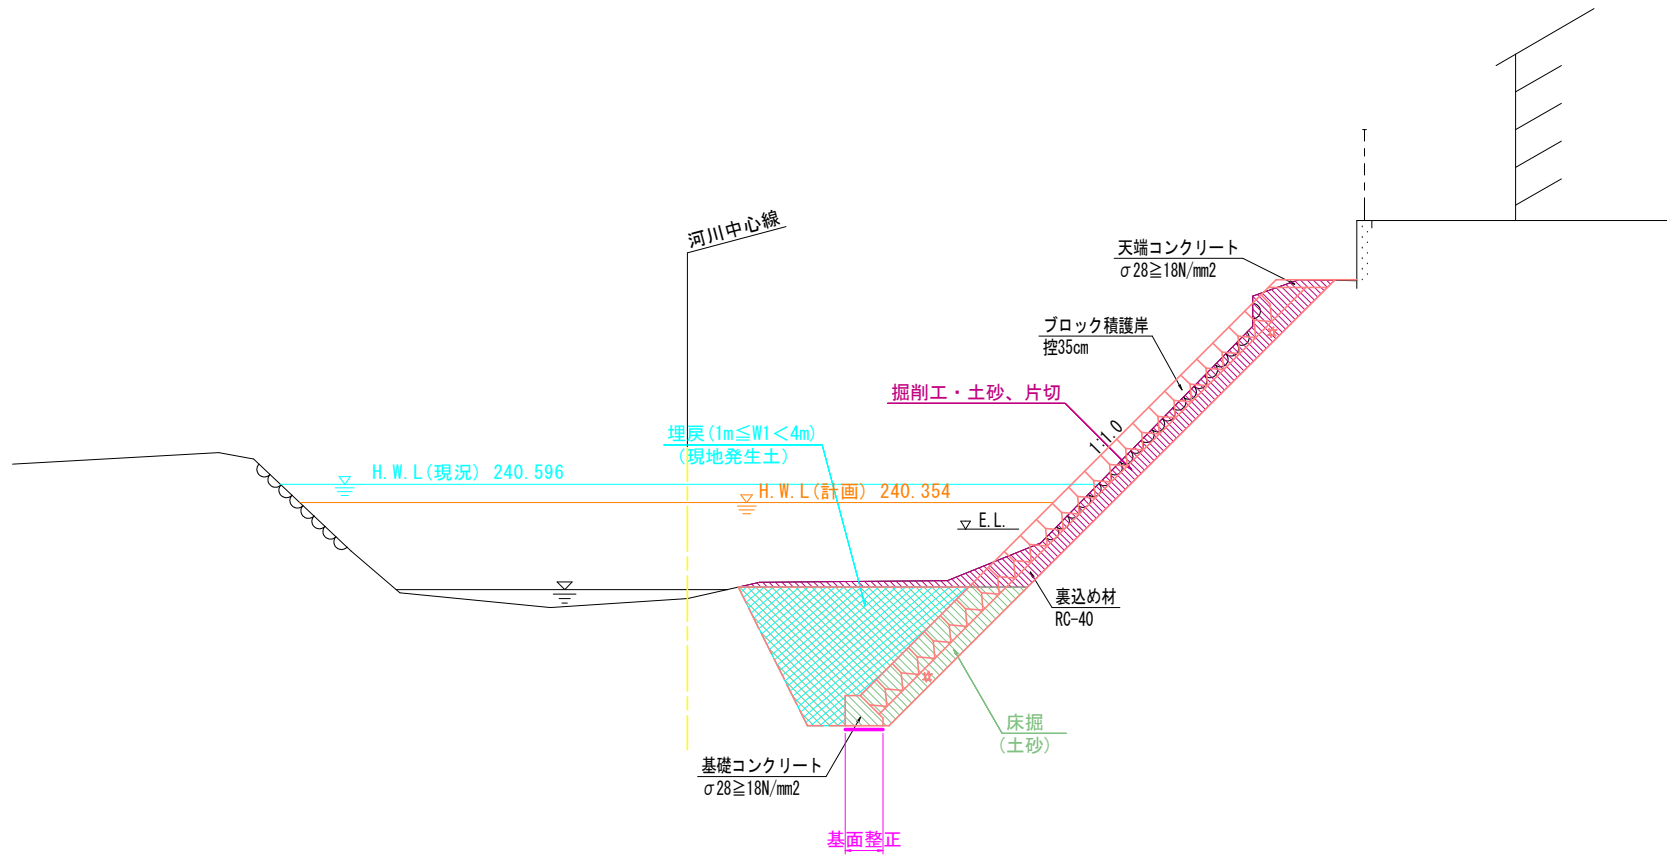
河川中心線

天端コンクリート
σ28≧18N/mm2

ブロック積護岸
控35cm

掘削工・土砂、片切

1:1.0

埋戻(1m≦W1＜4m)
(現地発生土)

H.W.L(現況) 240.596

H.W.L(計画) 240.354

E.L.

裏込め材
RC-40

床掘
(土砂)

基礎コンクリート
σ28≧18N/mm2

基面整正